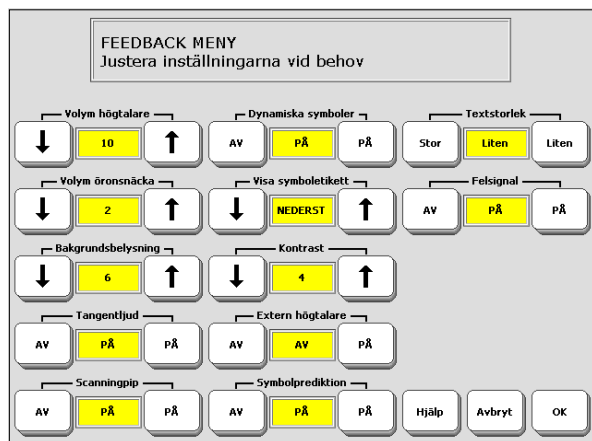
FEEDBACK MENY
Justera inställningarna vid behov

Volym högtalare
↓ 10 ↑

Dynamiska symboler
AV PÅ PÅ

Textstorlek
Stor Liten Liten

Volym öronsnäcka
↓ 2 ↑

Visa symboletikett
↓ NEDERST ↑

Felsignal
AV PÅ PÅ

Bakgrundsbelysning
↓ 6 ↑

Kontrast
↓ 4 ↑

Tangentljud
AV PÅ PÅ

Extern högtalare
AV AV PÅ

Scanningpip
AV PÅ PÅ

Symbolprediktion
AV PÅ PÅ

Hjälp Avbryt OK